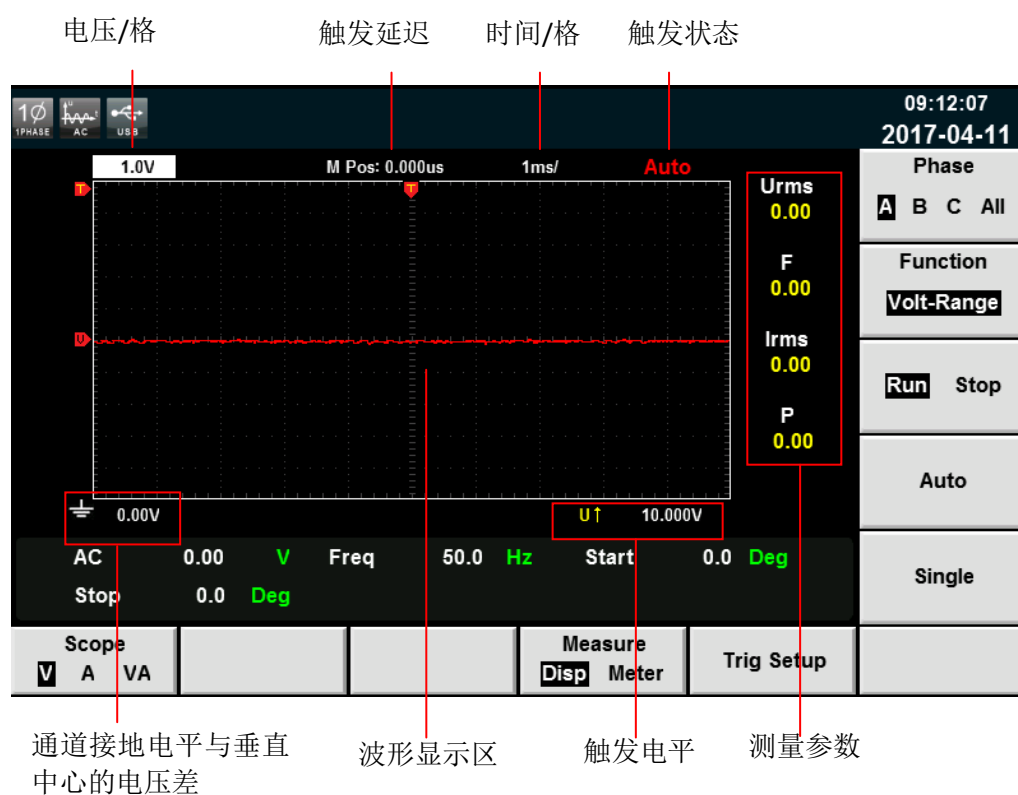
电压/格　　触发延迟　　时间/格　　触发状态

1Ø 1PHASE　AC　USB

09:12:07
2017-04-11

1.0V　　M Pos: 0.000us　　1ms/　　Auto

T　T　U

Urms
0.00

F
0.00

Irms
0.00

P
0.00

0.00V　　U↑　10.000V

| AC | 0.00 | V | Freq | 50.0 | Hz | Start | 0.0 | Deg |
|---|---|---|---|---|---|---|---|---|
| Stop | 0.0 | Deg | | | | | | |

Phase
A B C All

Function
Volt-Range

Run Stop

Auto

Single

Scope
V A VA

Measure
Disp Meter

Trig Setup

通道接地电平与垂直中心的电压差　　波形显示区　　触发电平　　测量参数